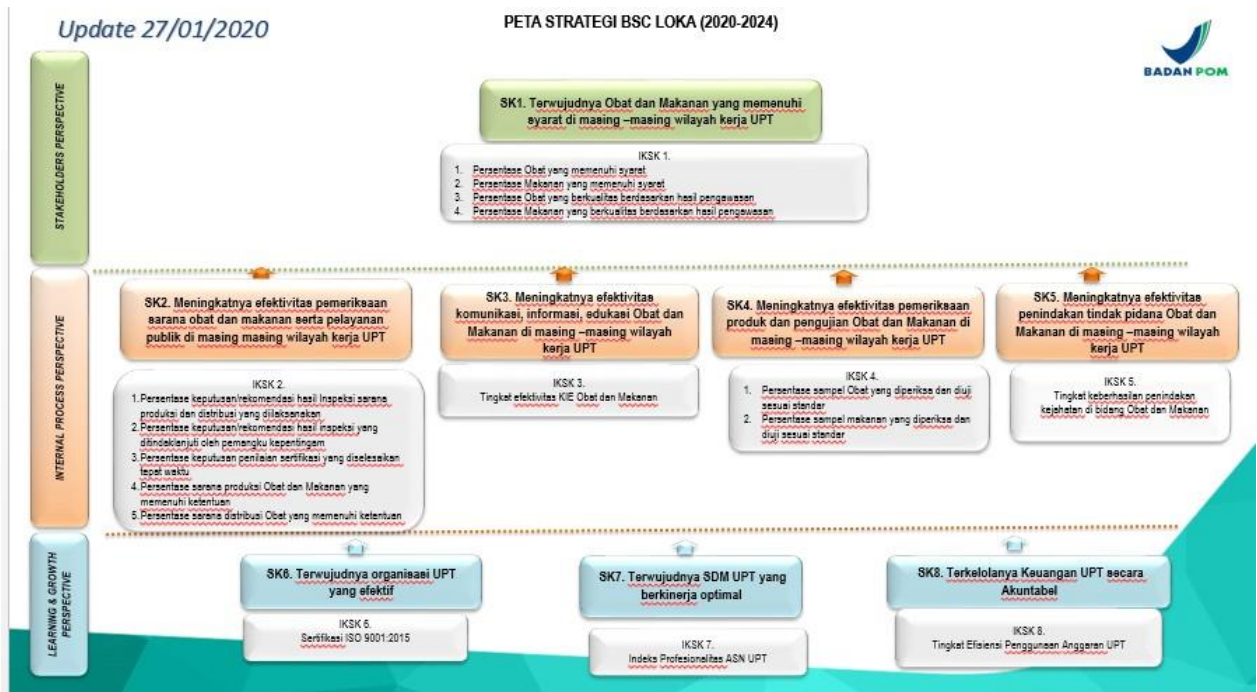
Update 27/01/2020

PETA STRATEGI BSC LOKA (2020-2024)

BADAN POM

STAKEHOLDERS PERSPECTIVE

SK1. Terwujudnya Obat dan Makanan yang memenuhi syarat di masing –masing wilayah kerja UPT

IKSK 1.
1. Persentase Obat yang memenuhi syarat
2. Persentase Makanan yang memenuhi syarat
3. Persentase Obat yang berkualitas berdasarkan hasil pengawasan
4. Persentase Makanan yang berkualitas berdasarkan hasil pengawasan

INTERNAL PROCESS PERSPECTIVE

SK2. Meningkatnya efektivitas pemeriksaan sarana obat dan makanan serta pelayanan publik di masing masing wilayah kerja UPT

IKSK 2.
1. Persentase keputusan/rekomendasi hasil Inspeksi sarana produksi dan distribusi yang dilaksanakan
2. Persentase keputusan/rekomendasi hasil inspeksi yang ditindaklanjuti oleh pemangku kepentingam
3. Persentase keputusan penilaian sertifikasi yang diselesaikan tepat waktu
4. Persentase sarana produksi Obat dan Makanan yang memenuhi ketentuan
5. Persentase sarana distribusi Obat yang memenuhi ketentuan

SK3. Meningkatnya efektivitas komunikasi, informasi, edukasi Obat dan Makanan di masing –masing wilayah kerja UPT

IKSK 3.
Tingkat efektivitas KIE Obat dan Makanan

SK4. Meningkatnya efektivitas pemeriksaan produk dan pengujian Obat dan Makanan di masing –masing wilayah kerja UPT

IKSK 4.
1. Persentase sampel Obat yang diperiksa dan diuji sesuai standar
2. Persentase sampel makanan yang diperiksa dan diuji sesuai standar

SK5. Meningkatnya efektivitas penindakan tindak pidana Obat dan Makanan di masing –masing wilayah kerja UPT

IKSK 5.
Tingkat keberhasilan penindakan kejahatan di bidang Obat dan Makanan

LEARNING & GROWTH PERSPECTIVE

SK6. Terwujudnya organisasi UPT yang efektif

IKSK 6.
Sertifikasi ISO 9001:2015

SK7. Terwujudnya SDM UPT yang berkinerja optimal

IKSK 7.
Indeks Profesionalitas ASN UPT

SK8. Terkelolanya Keuangan UPT secara Akuntabel

IKSK 8.
Tingkat Efisiensi Penggunaan Anggaran UPT